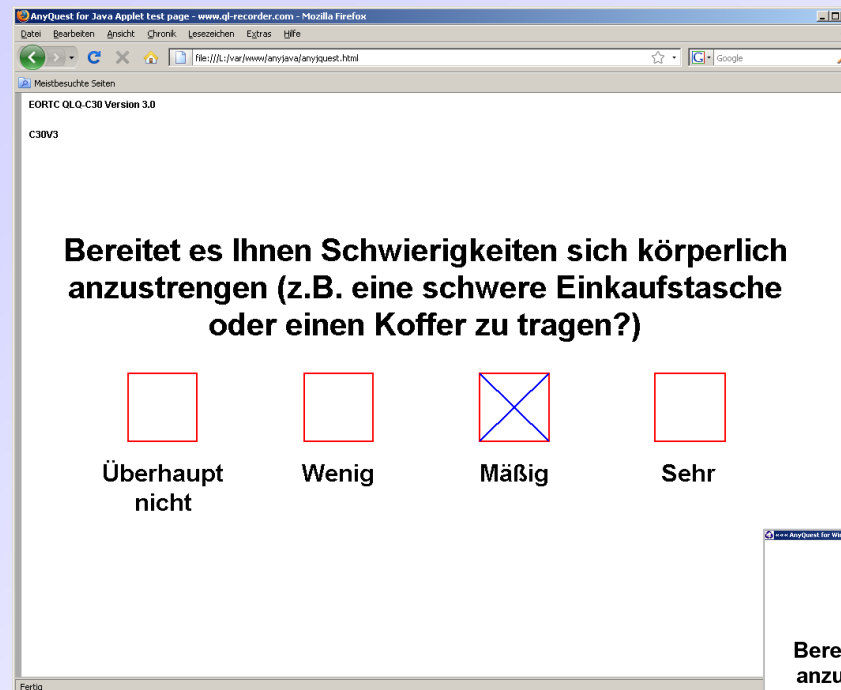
AnyQuest for Java Applet test page - www.ql-recorder.com - Mozilla Firefox

Datei Bearbeiten Ansicht Chronik Lesezeichen Extras Hilfe

file:///L:/var/www/anyjava/anyjquest.html

Google

Meistbesuchte Seiten

EORTC QLQ-C30 Version 3.0

C30V3

Bereitet es Ihnen Schwierigkeiten sich körperlich anzustrengen (z.B. eine schwere Einkaufstasche oder einen Koffer zu tragen?)

Überhaupt nicht

Wenig

Mäßig

Sehr

<<<< AnyQuest for Wi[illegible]

Bere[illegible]
anzu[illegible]

Fertig